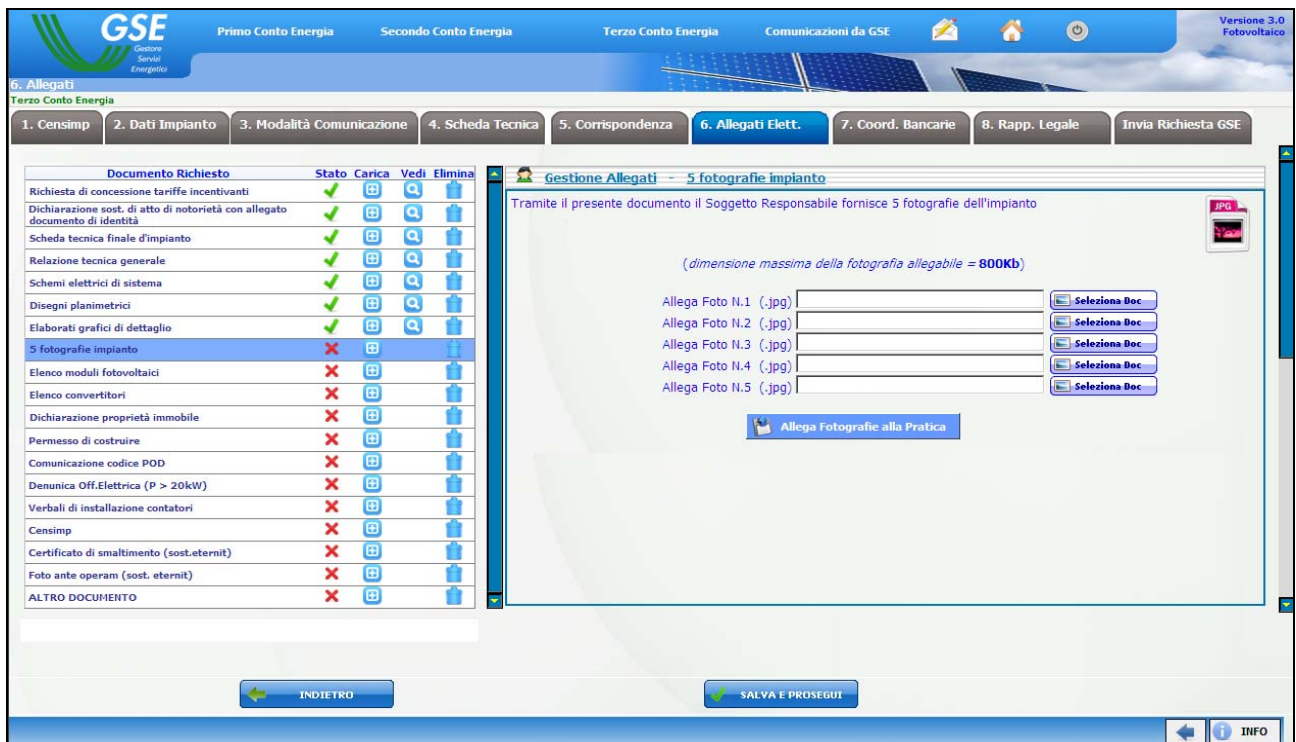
GSE
Gestore Servizi Energetici

Primo Conto Energia    Secondo Conto Energia    Terzo Conto Energia    Comunicazioni da GSE

Versione 3.0
Fotovoltaico

6. Allegati
Terzo Conto Energia

1. Censimp | 2. Dati Impianto | 3. Modalità Comunicazione | 4. Scheda Tecnica | 5. Corrispondenza | 6. Allegati Elett. | 7. Coord. Bancarie | 8. Rapp. Legale | Invia Richiesta GSE

| Documento Richiesto | Stato | Carica | Vedi | Elimina |
|---|---|---|---|---|
| Richiesta di concessione tariffe incentivanti | | | | |
| Dichiarazione sost. di atto di notorietà con allegato documento di identità | | | | |
| Scheda tecnica finale d'impianto | | | | |
| Relazione tecnica generale | | | | |
| Schemi elettrici di sistema | | | | |
| Disegni planimetrici | | | | |
| Elaborati grafici di dettaglio | | | | |
| 5 fotografie impianto | | | | |
| Elenco moduli fotovoltaici | | | | |
| Elenco convertitori | | | | |
| Dichiarazione proprietà immobile | | | | |
| Permesso di costruire | | | | |
| Comunicazione codice POD | | | | |
| Denuncia Off.Elettrica (P > 20kW) | | | | |
| Verbali di installazione contatori | | | | |
| Censimp | | | | |
| Certificato di smaltimento (sost.eternit) | | | | |
| Foto ante operam (sost. eternit) | | | | |
| ALTRO DOCUMENTO | | | | |

Gestione Allegati - 5 fotografie impianto

Tramite il presente documento il Soggetto Responsabile fornisce 5 fotografie dell'impianto

JPG

(dimensione massima della fotografia allegabile = 800Kb)

Allega Foto N.1 (.jpg) Seleziona Doc
Allega Foto N.2 (.jpg) Seleziona Doc
Allega Foto N.3 (.jpg) Seleziona Doc
Allega Foto N.4 (.jpg) Seleziona Doc
Allega Foto N.5 (.jpg) Seleziona Doc

Allega Fotografie alla Pratica

INDIETRO    SALVA E PROSEGUI

INFO